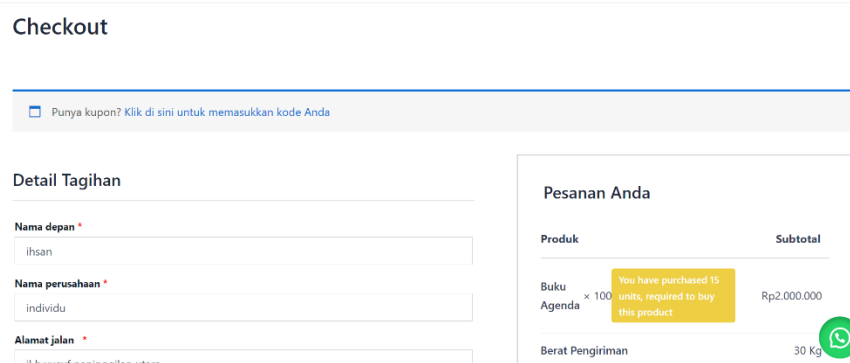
Checkout

Punya kupon? Klik di sini untuk memasukkan kode Anda

Detail Tagihan

Nama depan *

ihsan

Nama perusahaan *

individu

Alamat jalan *

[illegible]

Pesanan Anda

| Produk | Subtotal |
|---|---|
| Buku Agenda × 100 | Rp2.000.000 |
| Berat Pengiriman | 30 Kg |

You have purchased 15 units, required to buy this product